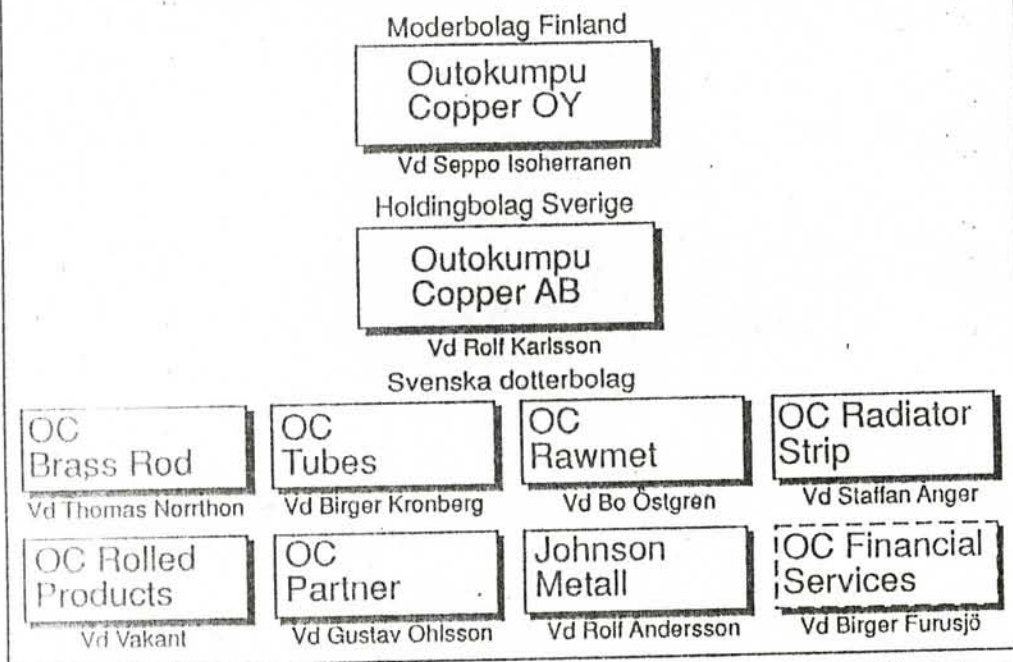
Moderbolag Finland

Outokumpu Copper OY

Vd Seppo Isoherranen

Holdingbolag Sverige

Outokumpu Copper AB

Vd Rolf Karlsson

Svenska dotterbolag

OC Brass Rod

Vd Thomas Norrthon

OC Tubes

Vd Birger Kronberg

OC Rawmet

Vd Bo Östgren

OC Radiator Strip

Vd Staffan Ånger

OC Rolled Products

Vd Vakant

OC Partner

Vd Gustav Ohlsson

Johnson Metall

Vd Rolf Andersson

OC Financial Services

Vd Birger Furusjö